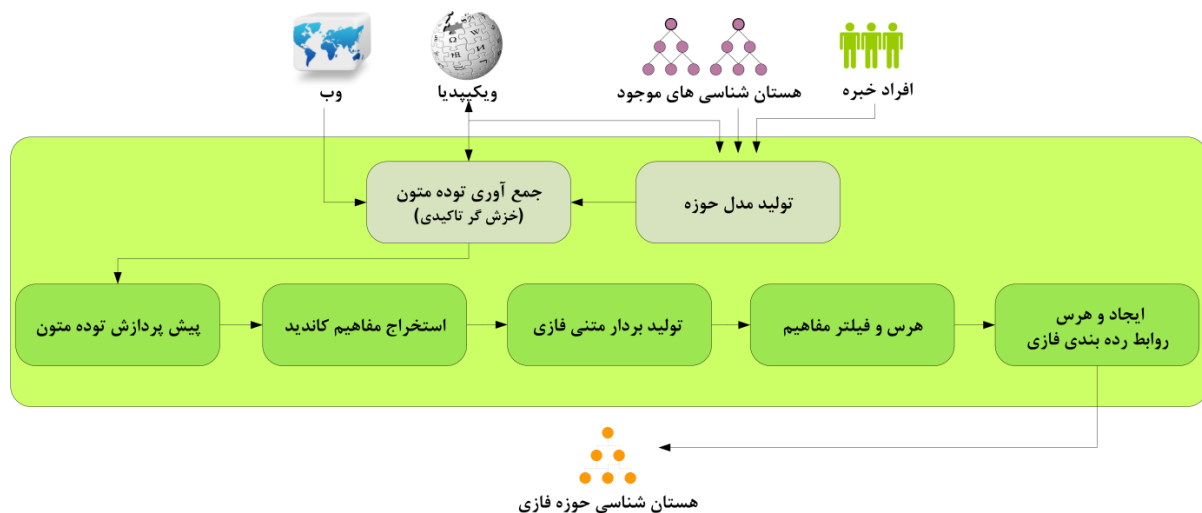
وب

ویکیپدیا

هستان شناسی های موجود

افراد خبره

جمع آوری توده متون
(خزش گر تاکیدی)

تولید مدل حوزه

پیش پردازش توده متون

استخراج مفاهیم کاندید

تولید بردار متنی فازی

هرس و فیلتر مفاهیم

ایجاد و هرس
روابط رده بندی فازی

هستان شناسی حوزه فازی